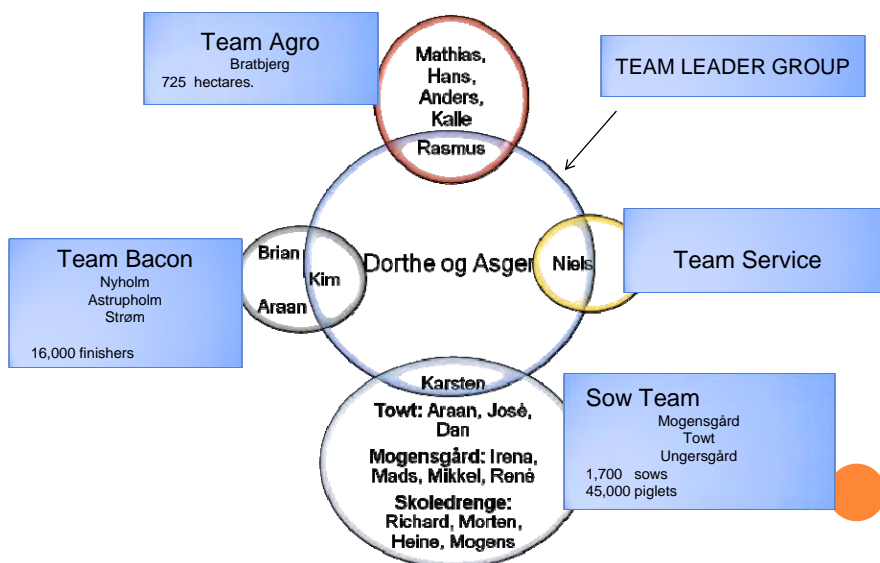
Team Agro
Bratbjerg
725 hectares.

Mathias, Hans, Anders, Kalle

TEAM LEADER GROUP

Rasmus

Team Bacon
Nyholm
Astrupholm
Strøm

16,000 finishers

Brian
Kim
Araan

Dorthe og Asger

Niels

Team Service

Karsten

Towt: Araan, José, Dan

Mogensgård: Irena, Mads, Mikkel, René

Skoledrenge: Richard, Morten, Heine, Mogens

Sow Team
Mogensgård
Towt
Ungersgård
1,700 sows
45,000 piglets